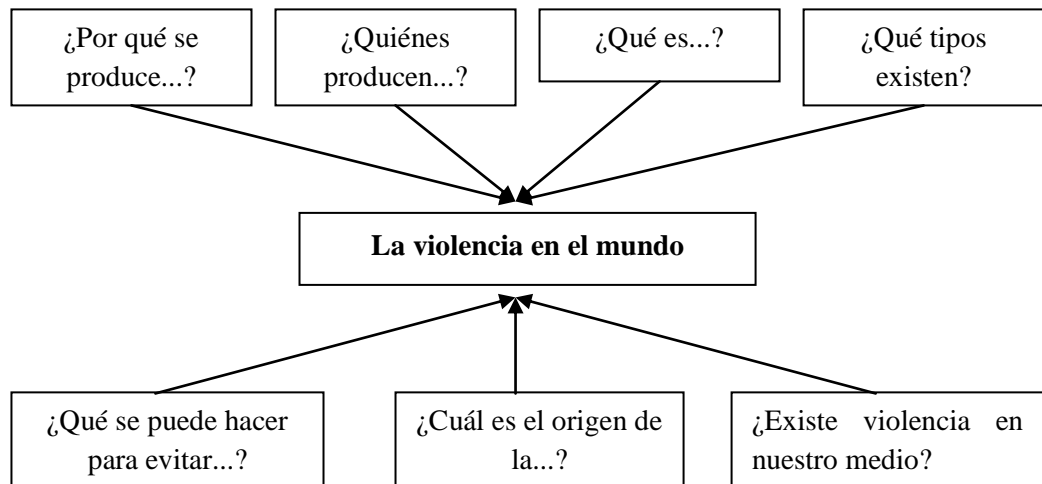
¿Por qué se produce...?

¿Quiénes producen...?

¿Qué es...?

¿Qué tipos existen?

**La violencia en el mundo**

¿Qué se puede hacer para evitar...?

¿Cuál es el origen de la...?

¿Existe violencia en nuestro medio?